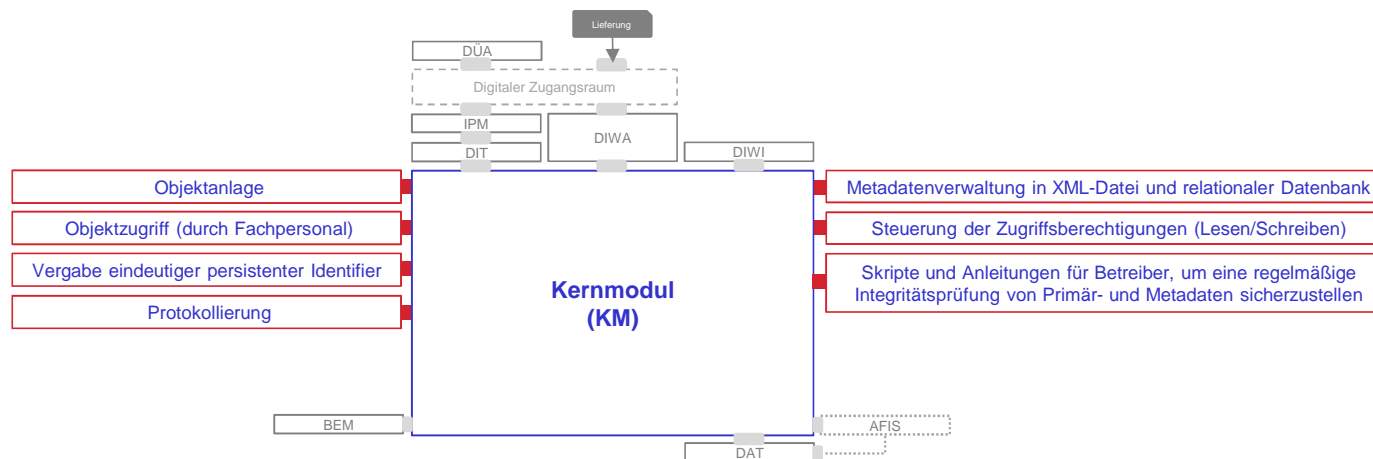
Lieferung

DÜA

Digitaler Zugangsraum

IPM

DIT

DIWA

DIWI

Objektanlage

Objektzugriff (durch Fachpersonal)

Vergabe eindeutiger persistenter Identifier

Protokollierung

Kernmodul (KM)

Metadatenverwaltung in XML-Datei und relationaler Datenbank

Steuerung der Zugriffsberechtigungen (Lesen/Schreiben)

Skripte und Anleitungen für Betreiber, um eine regelmäßige Integritätsprüfung von Primär- und Metadaten sicherzustellen

BEM

AFIS

DAT